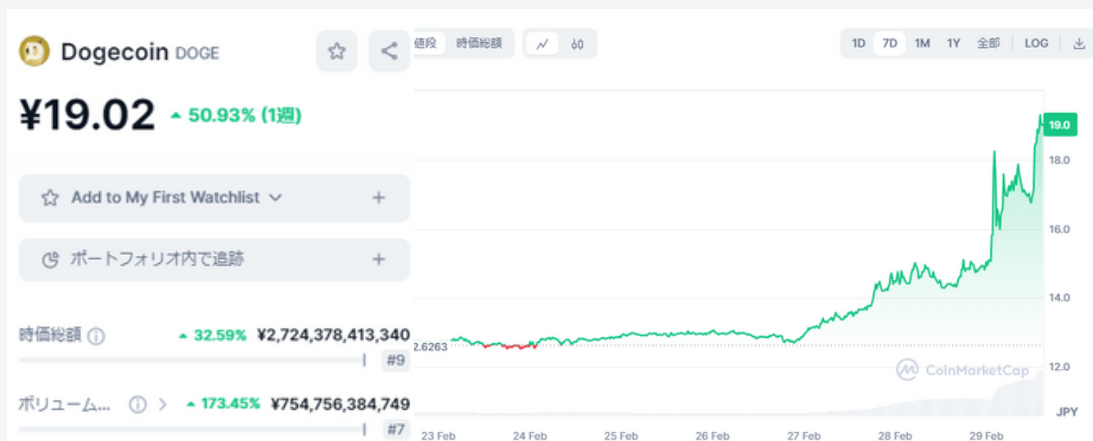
Dogecoin DOGE

¥19.02 ▲ 50.93% (1週)

Add to My First Watchlist

ポートフォリオ内で追跡

時価総額 ▲ 32.59% ¥2,724,378,413,340

#9

ボリューム... ▲ 173.45% ¥754,756,384,749

#7

値段 時価総額

1D 7D 1M 1Y 全部 LOG

19.0
18.0
16.0
14.0
12.0
JPY

2.6263

CoinMarketCap

23 Feb 24 Feb 25 Feb 26 Feb 27 Feb 28 Feb 29 Feb